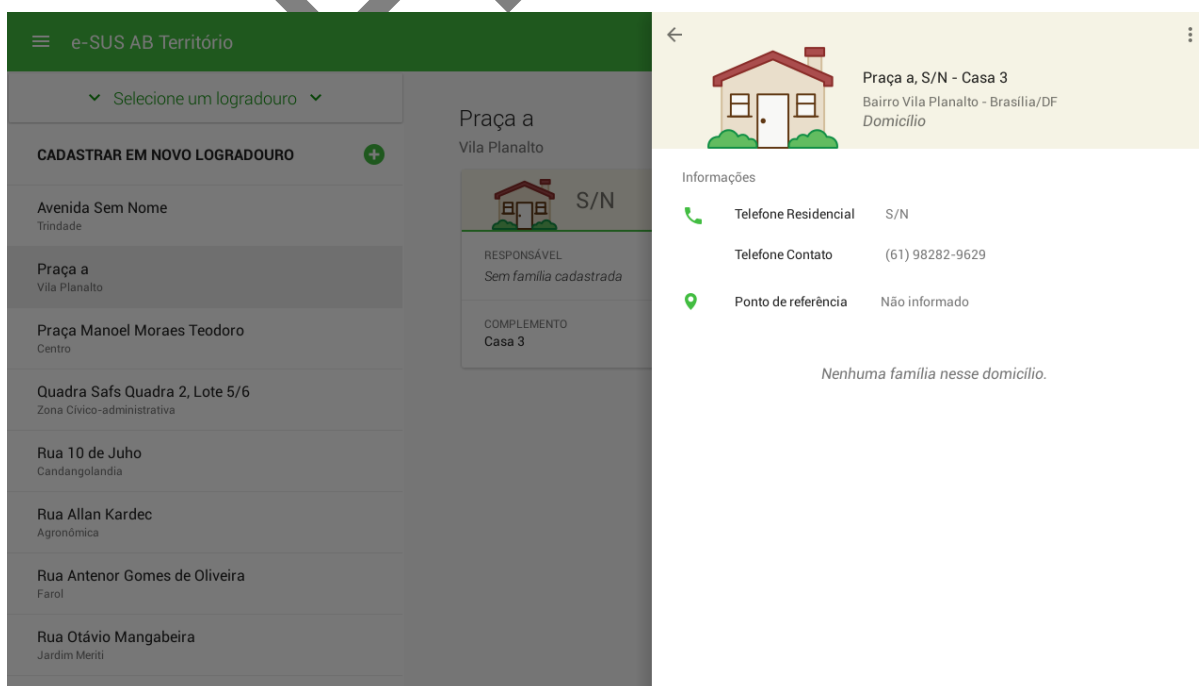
e-SUS AB Território

Selecione um logradouro

CADASTRAR EM NOVO LOGRADOURO

Avenida Sem Nome
Trindade

Praça a
Vila Planalto

Praça Manoel Moraes Teodoro
Centro

Quadra Safs Quadra 2, Lote 5/6
Zona Cívico-administrativa

Rua 10 de Juho
Candangolandia

Rua Allan Kardec
Agronômica

Rua Antenor Gomes de Oliveira
Farol

Rua Otávio Mangabeira
Jardim Meriti

Praça a
Vila Planalto

S/N

RESPONSÁVEL
Sem família cadastrada

COMPLEMENTO
Casa 3

Praça a, S/N - Casa 3
Bairro Vila Planalto - Brasília/DF
Domicílio

Informações

Telefone Residencial S/N

Telefone Contato (61) 98282-9629

Ponto de referência Não informado

Nenhuma família nesse domicílio.